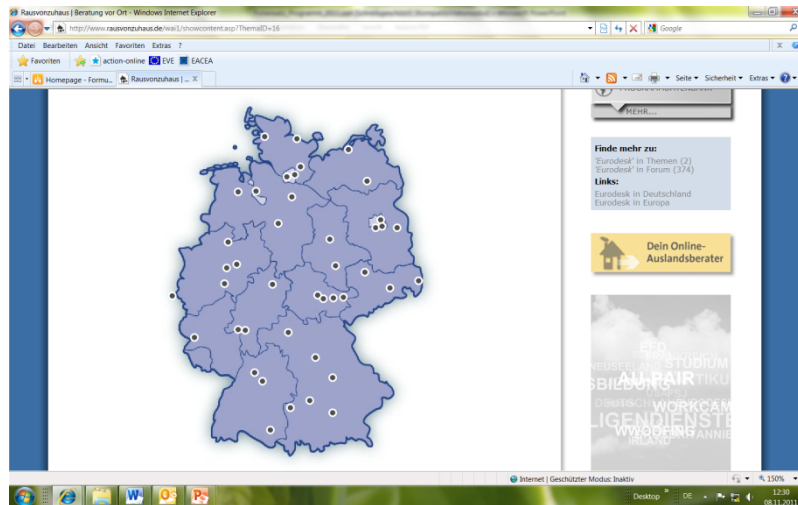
Rausvonzuhaus | Beratung vor Ort - Windows Internet Explorer

http://www.rausvonzuhaus.de/wai1/showcontent.asp?ThemaID=16

Google

Datei Bearbeiten Ansicht Favoriten Extras ?

Favoriten action-online EVE EACEA

Homepage - Formu... Rausvonzuhaus | ...

Seite ▾ Sicherheit ▾ Extras ▾

MEHR...

Finde mehr zu:
'Eurodesk' in Themen (2)
'Eurodesk' in Forum (374)
Links:
Eurodesk in Deutschland
Eurodesk in Europa

Dein Online-Auslandsberater

EFD
STUDIUM
AU PAIR
BILDUNG
WORKCAMP
FREIWILLIGENDIENSTE
WWOOFING
IRLAND

Internet | Geschützter Modus: Inaktiv

150%

Desktop DE 12:30 08.11.2011